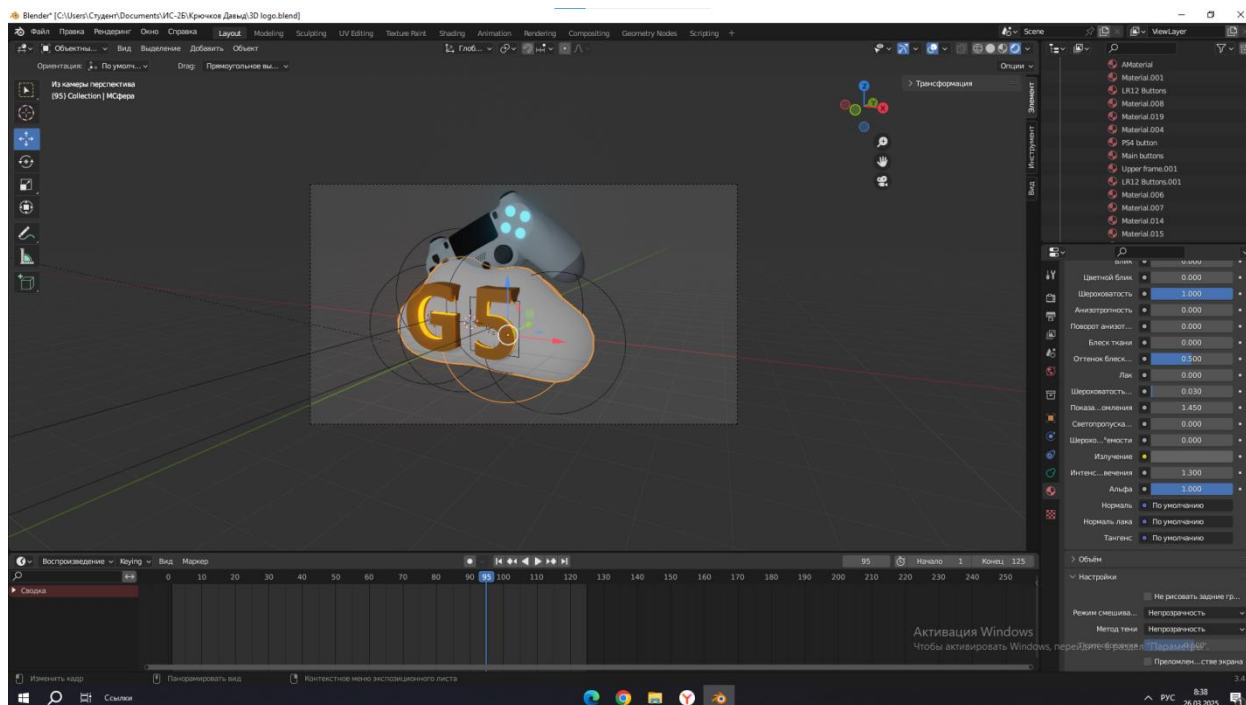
Blender* [C:\Users\Студент\Documents\ИС-2Б\Крючков Давыд\3D logo.blend]

Файл Правка Рендеринг Окно Справка Layout Modeling Sculpting UV Editing Texture Paint Shading Animation Rendering Compositing Geometry Nodes Scripting +

Scene ViewLayer

Объектны... Вид Выделение Добавить Объект

Глоб...

Опции

Ориентация: По умолч... Drag: Прямоугольное вы...

Из камеры перспектива
(95) Collection | МСфера

Трансформация

Элемент Инструмент Вид

AMaterial
Material.001
LR12 Buttons
Material.008
Material.019
Material.004
PS4 button
Main buttons
Upper frame.001
LR12 Buttons.001
Material.006
Material.007
Material.014
Material.015

| | |
|---|---|
| Цветной блик | 0.000 |
| Шероховатость | 1.000 |
| Анизотропность | 0.000 |
| Поворот анизот... | 0.000 |
| Блеск ткани | 0.000 |
| Оттенок блеск... | 0.500 |
| Лак | 0.000 |
| Шероховатость... | 0.030 |
| Показа...омления | 1.450 |
| Светопропуска... | 0.000 |
| Шерохо...°емости | 0.000 |
| Излучение | |
| Интенс...вечения | 1.300 |
| Альфа | 1.000 |
| Нормаль | По умолчанию |
| Нормаль лака | По умолчанию |
| Тангенс | По умолчанию |

Объём
Настройки
Не рисовать задние гр...
Режим смешива... Непрозрачность
Метод тени Непрозрачность
Преломлен...стве экрана

Воспроизведение Keying Вид Маркер

95 Начало 1 Конец 125

0 10 20 30 40 50 60 70 80 90 95 100 110 120 130 140 150 160 170 180 190 200 210 220 230 240 250

Сводка

Активация Windows
Чтобы активировать Windows, перейдите в раздел "Параметры".

Изменить кадр Панорамировать вид Контекстное меню экспозиционного листа

3.4

Ссылки

РУС 8:38 26.03.2025